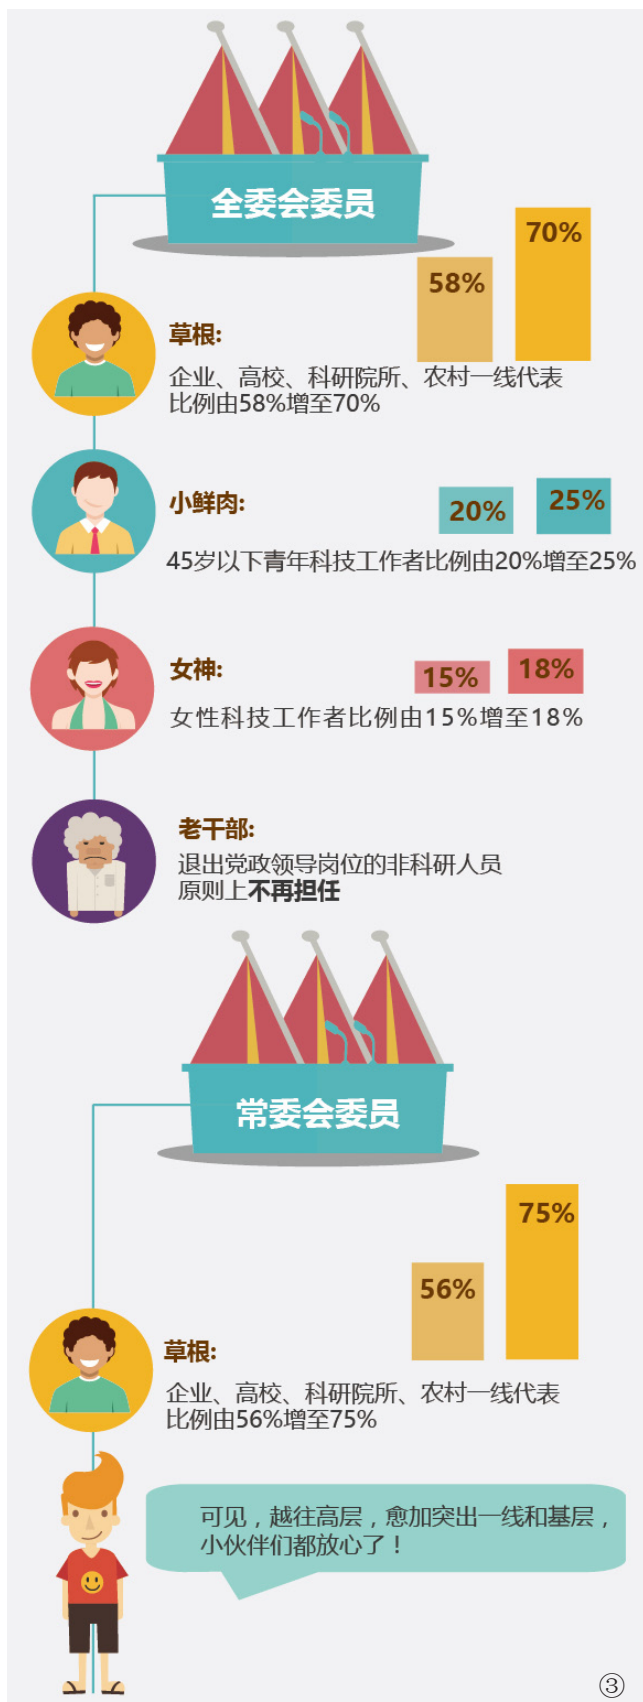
全委会委员

58%
70%

草根:
企业、高校、科研院所、农村一线代表比例由58%增至70%

20%
25%

小鲜肉:
45岁以下青年科技工作者比例由20%增至25%

15%
18%

女神:
女性科技工作者比例由15%增至18%

老干部:
退出党政领导岗位的非科研人员原则上不再担任

常委会委员

56%
75%

草根:
企业、高校、科研院所、农村一线代表比例由56%增至75%

可见，越往高层，愈加突出一线和基层，小伙伴们都放心了！

③